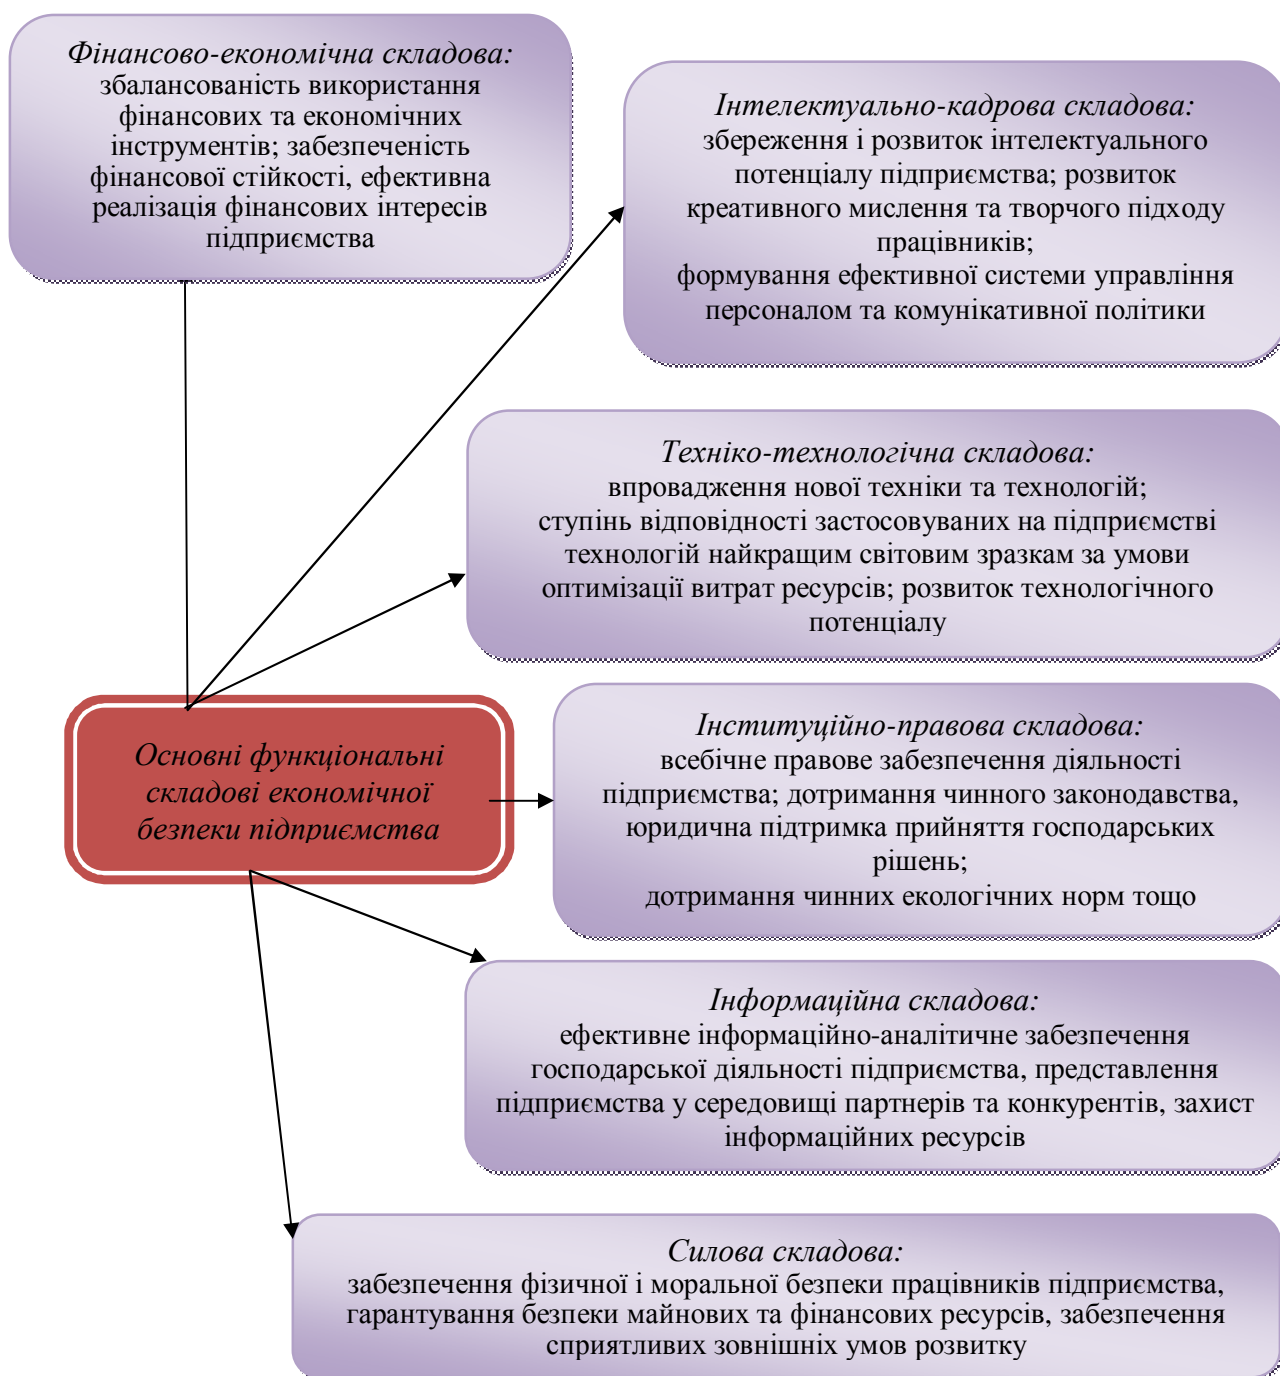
Фінансово-економічна складова:
збалансованість використання фінансових та економічних інструментів; забезпеченість фінансової стійкості, ефективна реалізація фінансових інтересів підприємства

Інтелектуально-кадрова складова:
збереження і розвиток інтелектуального потенціалу підприємства; розвиток креативного мислення та творчого підходу працівників;
формування ефективної системи управління персоналом та комунікативної політики

Техніко-технологічна складова:
впровадження нової техніки та технологій;
ступінь відповідності застосовуваних на підприємстві технологій найкращим світовим зразкам за умови оптимізації витрат ресурсів; розвиток технологічного потенціалу

Основні функціональні складові економічної безпеки підприємства

Інституційно-правова складова:
всебічне правове забезпечення діяльності підприємства; дотримання чинного законодавства, юридична підтримка прийняття господарських рішень;
дотримання чинних екологічних норм тощо

Інформаційна складова:
ефективне інформаційно-аналітичне забезпечення господарської діяльності підприємства, представлення підприємства у середовищі партнерів та конкурентів, захист інформаційних ресурсів

Силова складова:
забезпечення фізичної і моральної безпеки працівників підприємства, гарантування безпеки майнових та фінансових ресурсів, забезпечення сприятливих зовнішніх умов розвитку